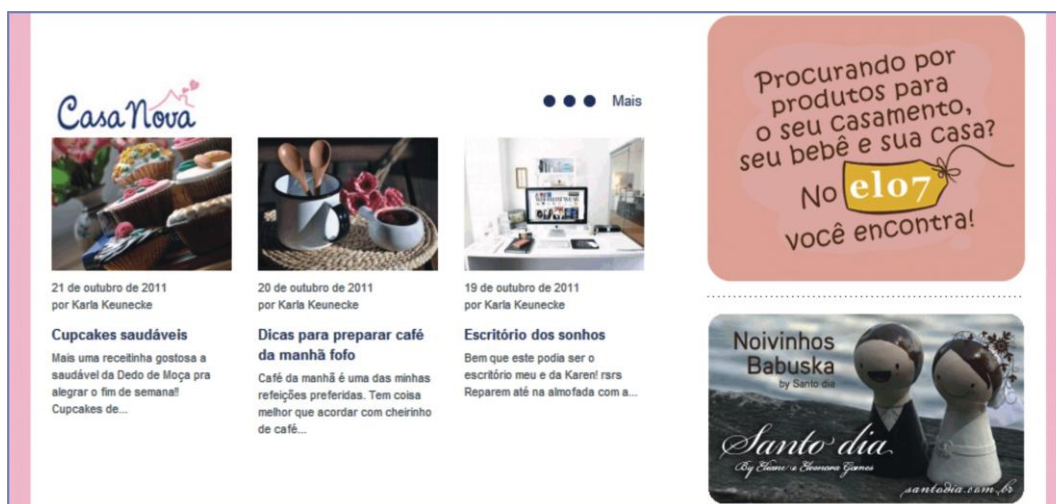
Casa Nova

Mais

21 de outubro de 2011
por Karla Keunecke

Cupcakes saudáveis

Mais uma receitinha gostosa a saudável da Dedo de Moça pra alegrar o fim de semana! Cupcakes de...

20 de outubro de 2011
por Karla Keunecke

Dicas para preparar café da manhã fofo

Café da manhã é uma das minhas refeições preferidas. Tem coisa melhor que acordar com cheirinho de café...

19 de outubro de 2011
por Karla Keunecke

Escritório dos sonhos

Bem que este podia ser o escritório meu e da Karen! rsrs Reparem até na almofada com a...

Procurando por produtos para o seu casamento, seu bebê e sua casa? No elo7 você encontra!

Noivinhos Babuska
by Santo dia

Santo dia
By Eliane e Eleonora Gomes

santodia.com.br